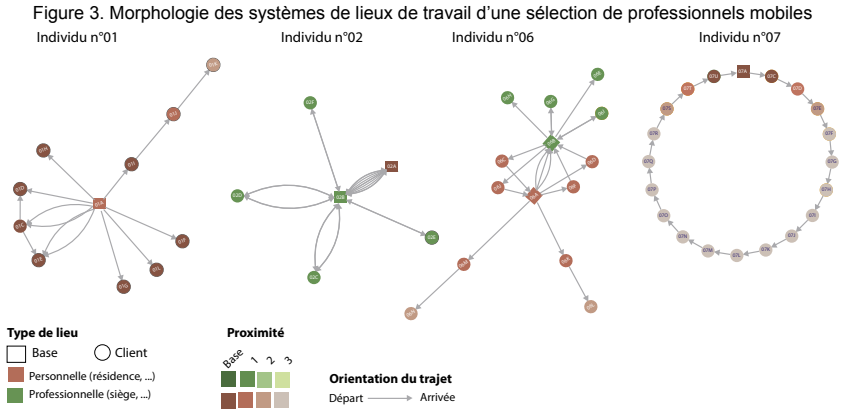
Figure 3. Morphologie des systèmes de lieux de travail d'une sélection de professionnels mobiles

Individu n°01

Individu n°02

Individu n°06

Individu n°07

Type de lieu

Base

Client

Personnelle (résidence, ...)

Professionnelle (siège, ...)

Proximité

Base

1

2

3

Orientation du trajet

Départ

Arrivée